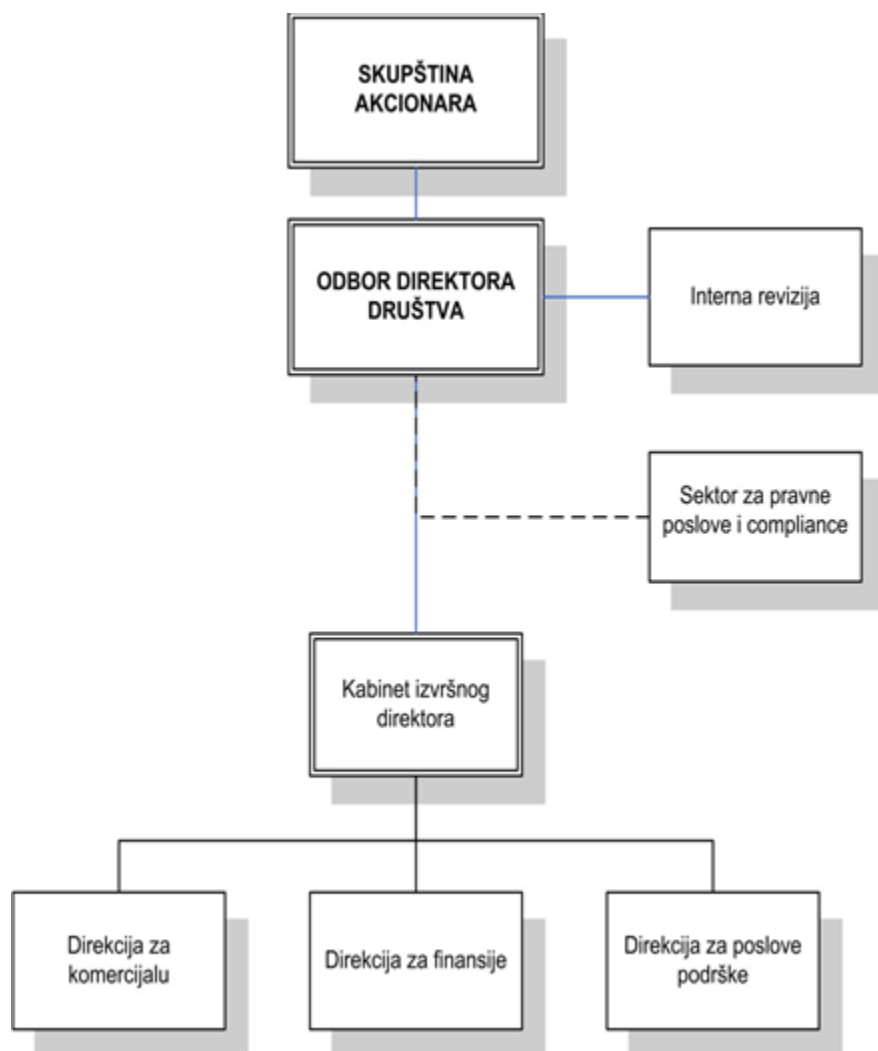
SKUPŠTINA AKCIONARA

ODBOR DIREKTORA DRUŠTVA

Interna revizija

Sektor za pravne poslove i compliance

Kabinet izvršnog direktora

Direkcija za komercijalu

Direkcija za finansije

Direkcija za poslove podrške